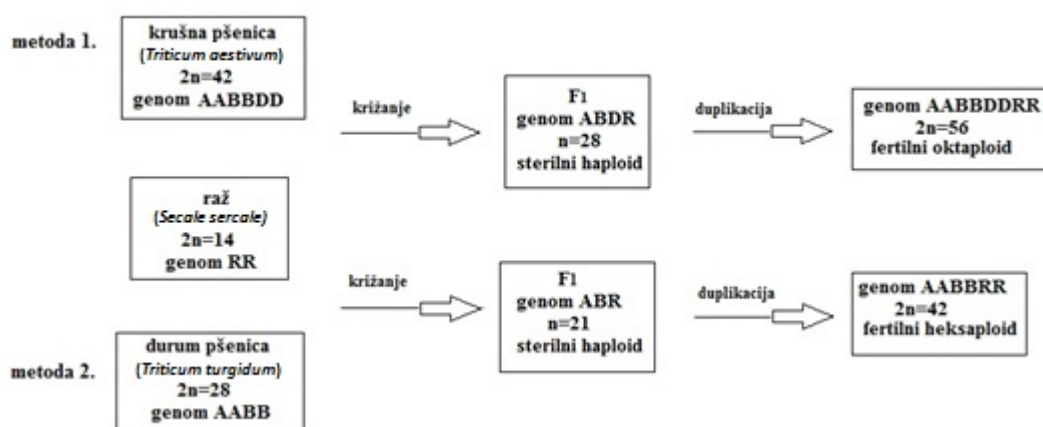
metoda 1.

krušna pšenica
(Triticum aestivum)
2n=42
genom AABBDD

križanje

$F_1$
genom ABDR
n=28
sterilni haploid

duplikacija

genom AABBDDRR
2n=56
fertilni oktaploid

raž
(Secale sercale)
2n=14
genom RR

križanje

$F_1$
genom ABR
n=21
sterilni haploid

duplikacija

genom AABBRR
2n=42
fertilni heksaploid

metoda 2.

durum pšenica
(Triticum turgidum)
2n=28
genom AABB